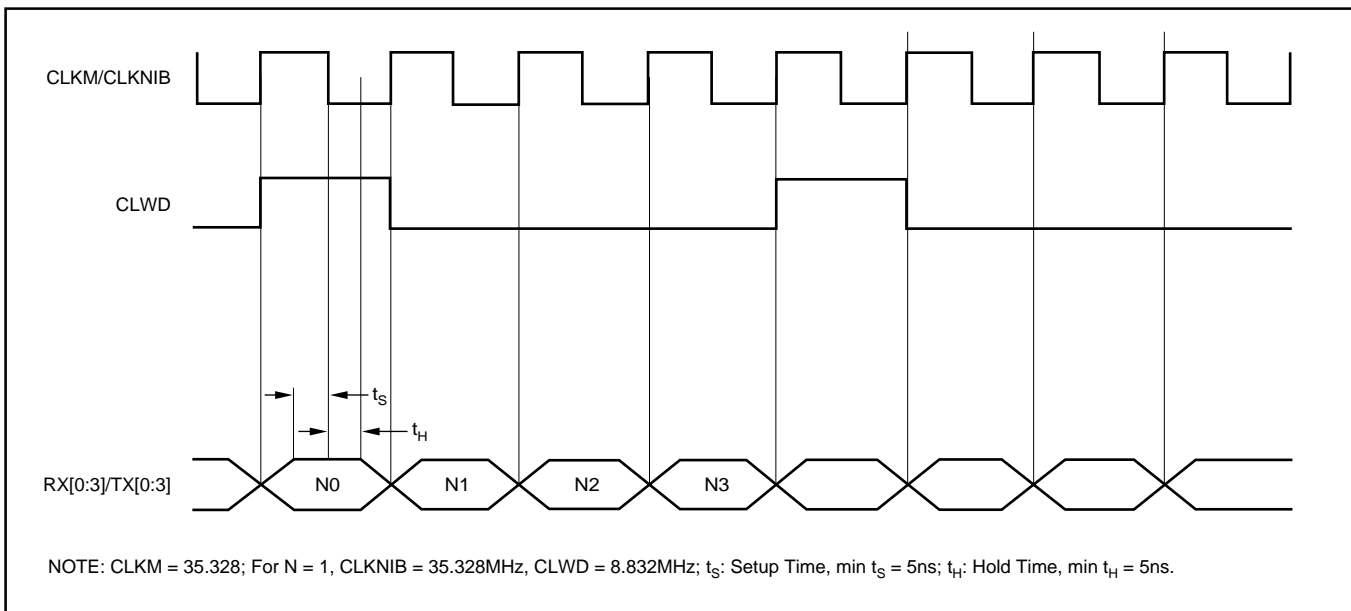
CLKM/CLKNIB

CLWD

$t_S$

$t_H$

RX[0:3]/TX[0:3]

N0

N1

N2

N3

NOTE: CLKM = 35.328; For N = 1, CLKNIB = 35.328MHz, CLWD = 8.832MHz; $t_S$: Setup Time, min $t_S$ = 5ns; $t_H$: Hold Time, min $t_H$ = 5ns.